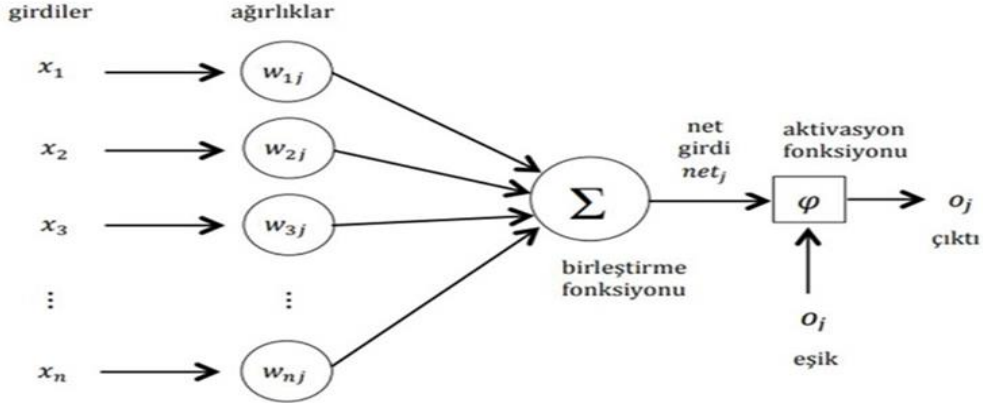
girdiler

ağırlıklar

$x_1$

$w_{1j}$

$x_2$

$w_{2j}$

$x_3$

$w_{3j}$

$\vdots$

$\vdots$

$x_n$

$w_{nj}$

$\Sigma$

birleştirme fonksiyonu

net girdi $net_j$

aktivasyon fonksiyonu

$\varphi$

$o_j$

çıktı

$o_j$

eşik